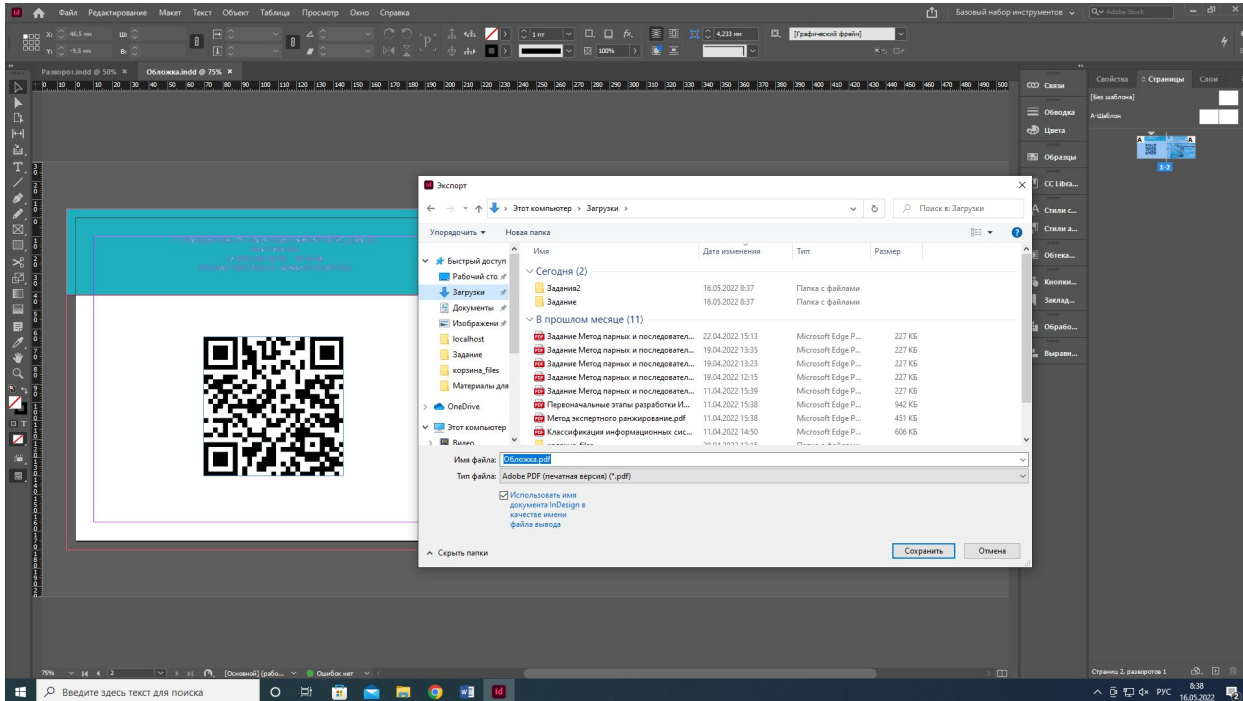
Файл Редактирование Макет Текст Объект Таблица Просмотр Окно Справка

Базовый набор инструментов

Adobe Stock

X: 46,5 мм
Y: -9,5 мм

1 пт

100%

4,233 мм

[Графический фрейм]

Разворот.indd @ 50% ×
Обложка.indd @ 75% ×

Экспорт

Этот компьютер › Загрузки ›

Поиск в: Загрузки

Упорядочить ▾
Новая папка

Быстрый доступ
Рабочий сто
Загрузки
Документы
Изображени
localhost
Задание
корзина_files
Материалы для
OneDrive
Этот компьютер
Видео

| Имя | Дата изменения | Тип | Размер |
|---|---|---|---|
| Сегодня (2) | | | |
| Задания2 | 16.05.2022 8:37 | Папка с файлами | |
| Задание | 16.05.2022 8:37 | Папка с файлами | |
| В прошлом месяце (11) | | | |
| Задание Метод парных и последовател... | 22.04.2022 15:13 | Microsoft Edge P... | 227 КБ |
| Задание Метод парных и последовател... | 19.04.2022 13:35 | Microsoft Edge P... | 227 КБ |
| Задание Метод парных и последовател... | 19.04.2022 13:23 | Microsoft Edge P... | 227 КБ |
| Задание Метод парных и последовател... | 19.04.2022 12:15 | Microsoft Edge P... | 227 КБ |
| Задание Метод парных и последовател... | 11.04.2022 15:39 | Microsoft Edge P... | 227 КБ |
| Первоначальные этапы разработки И... | 11.04.2022 15:38 | Microsoft Edge P... | 942 КБ |
| Метод экспертного ранжирования.pdf | 11.04.2022 15:38 | Microsoft Edge P... | 451 КБ |
| Классификация информационных сис... | 11.04.2022 14:50 | Microsoft Edge P... | 606 КБ |

Имя файла: Обложка.pdf
Тип файла: Adobe PDF (печатная версия) (*.pdf)

Использовать имя документа InDesign в качестве имени файла вывода

Скрыть папки
Сохранить
Отмена

Связи
Обводка
Цвета
Образцы
CC Libra...
Стили с...
Стили а...
Обтека...
Кнопки...
Заклад...
Обрабо...
Выравн...

Свойства
Страницы
Слои
[Без шаблона]
А-Шаблон
1-2

Страниц 2, разворотов 1

75%
2
[Основной] (рабо...
Ошибок нет

Введите здесь текст для поиска

РУС
8:38
16.05.2022